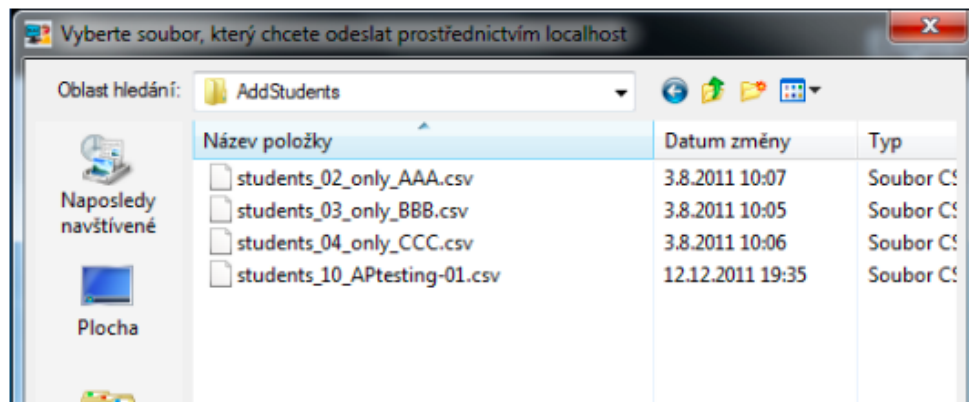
Vyberte soubor, který chcete odeslat prostřednictvím localhost

x

Oblast hledání: AddStudents

Naposledy navštívené

Plocha

| Název položky | Datum změny | Typ |
|---|---|---|
| students_02_only_AAA.csv | 3.8.2011 10:07 | Soubor CS |
| students_03_only_BBB.csv | 3.8.2011 10:05 | Soubor CS |
| students_04_only_CCC.csv | 3.8.2011 10:06 | Soubor CS |
| students_10_APtesting-01.csv | 12.12.2011 19:35 | Soubor CS |